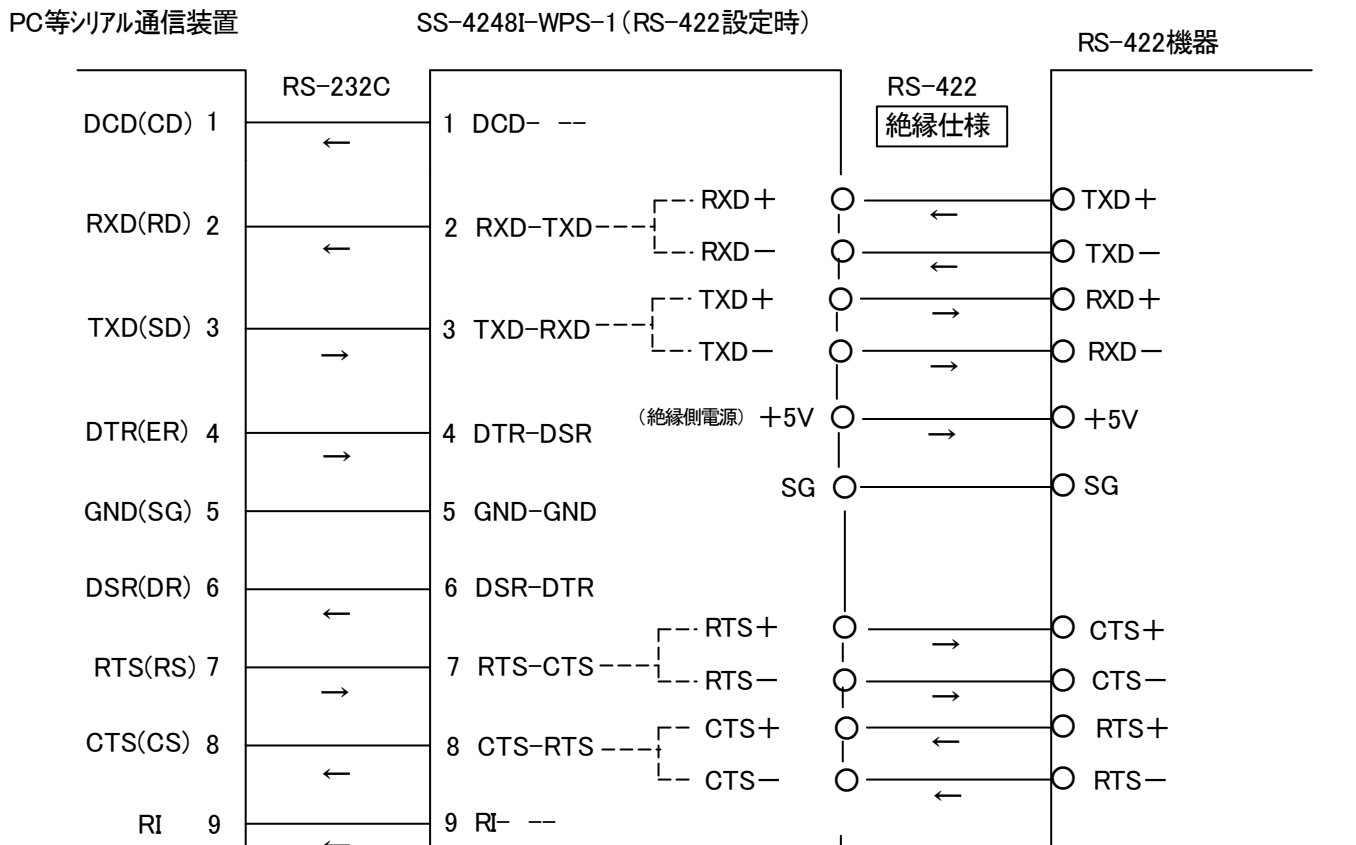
PC等シリアル通信装置

SS-4248I-WPS-1（RS-422設定時）

RS-422機器

RS-232C

RS-422

絶縁仕様

DCD(CD) 1 ← 1 DCD- --

RXD(RD) 2 ← 2 RXD-TXD RXD＋ ← TXD＋
RXD－ ← TXD－

TXD(SD) 3 → 3 TXD-RXD TXD＋ → RXD＋
TXD－ → RXD－

（絶縁側電源） ＋5V → ＋5V

DTR(ER) 4 → 4 DTR-DSR

SG SG

GND(SG) 5 5 GND-GND

DSR(DR) 6 ← 6 DSR-DTR

RTS(RS) 7 → 7 RTS-CTS RTS＋ → CTS＋
RTS－ → CTS－

CTS(CS) 8 ← 8 CTS-RTS CTS＋ ← RTS＋
CTS－ ← RTS－

RI 9 ← 9 RI- --